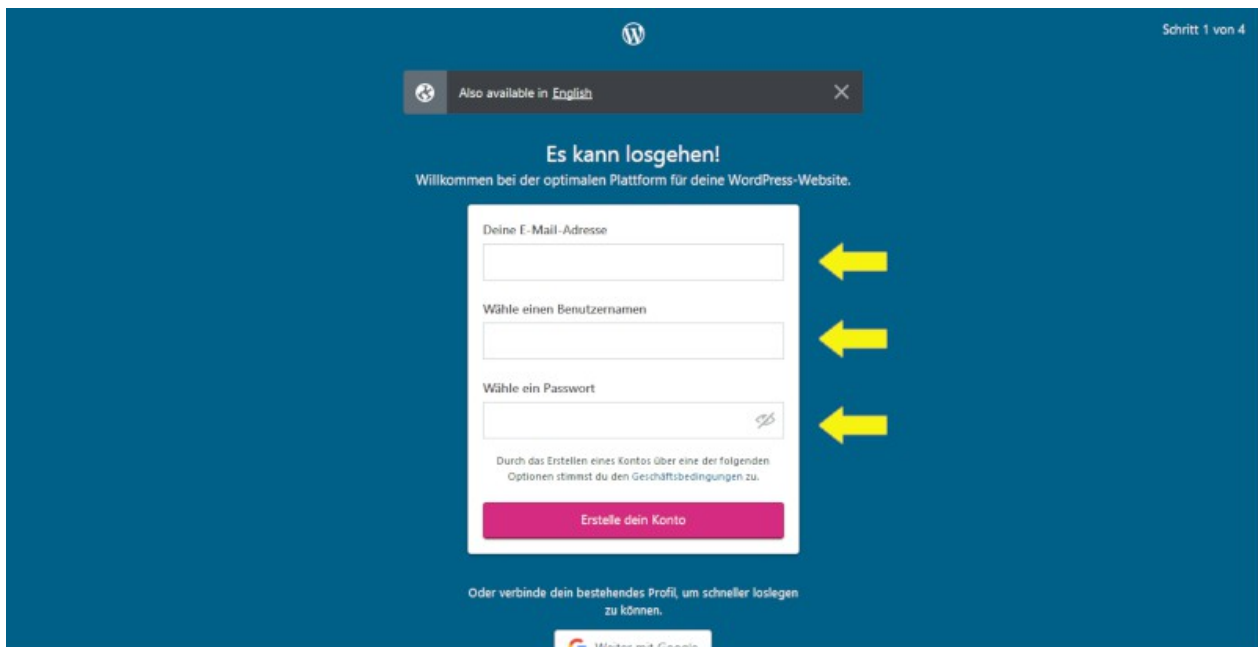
Schritt 1 von 4

Also available in English

Es kann losgehen!
Willkommen bei der optimalen Plattform für deine WordPress-Website.

Deine E-Mail-Adresse

Wähle einen Benutzernamen

Wähle ein Passwort

Durch das Erstellen eines Kontos über eine der folgenden Optionen stimmst du den Geschäftsbedingungen zu.

Erstelle dein Konto

Oder verbinde dein bestehendes Profil, um schneller loslegen zu können.

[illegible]